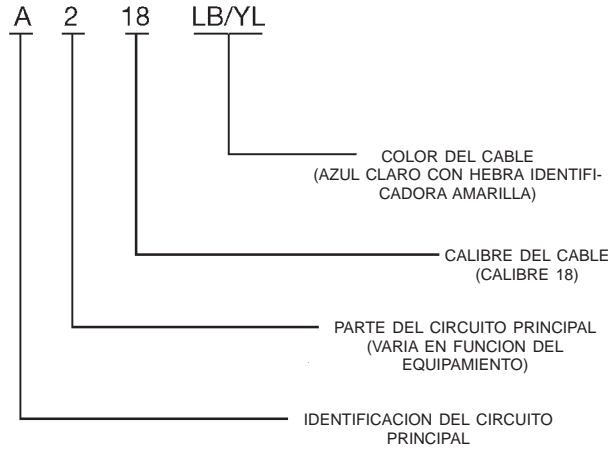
A 2 18 LB/YL

COLOR DEL CABLE (AZUL CLARO CON HEBRA IDENTIFICADORA AMARILLA)

CALIBRE DEL CABLE (CALIBRE 18)

PARTE DEL CIRCUITO PRINCIPAL (VARIA EN FUNCION DEL EQUIPAMIENTO)

IDENTIFICACION DEL CIRCUITO PRINCIPAL